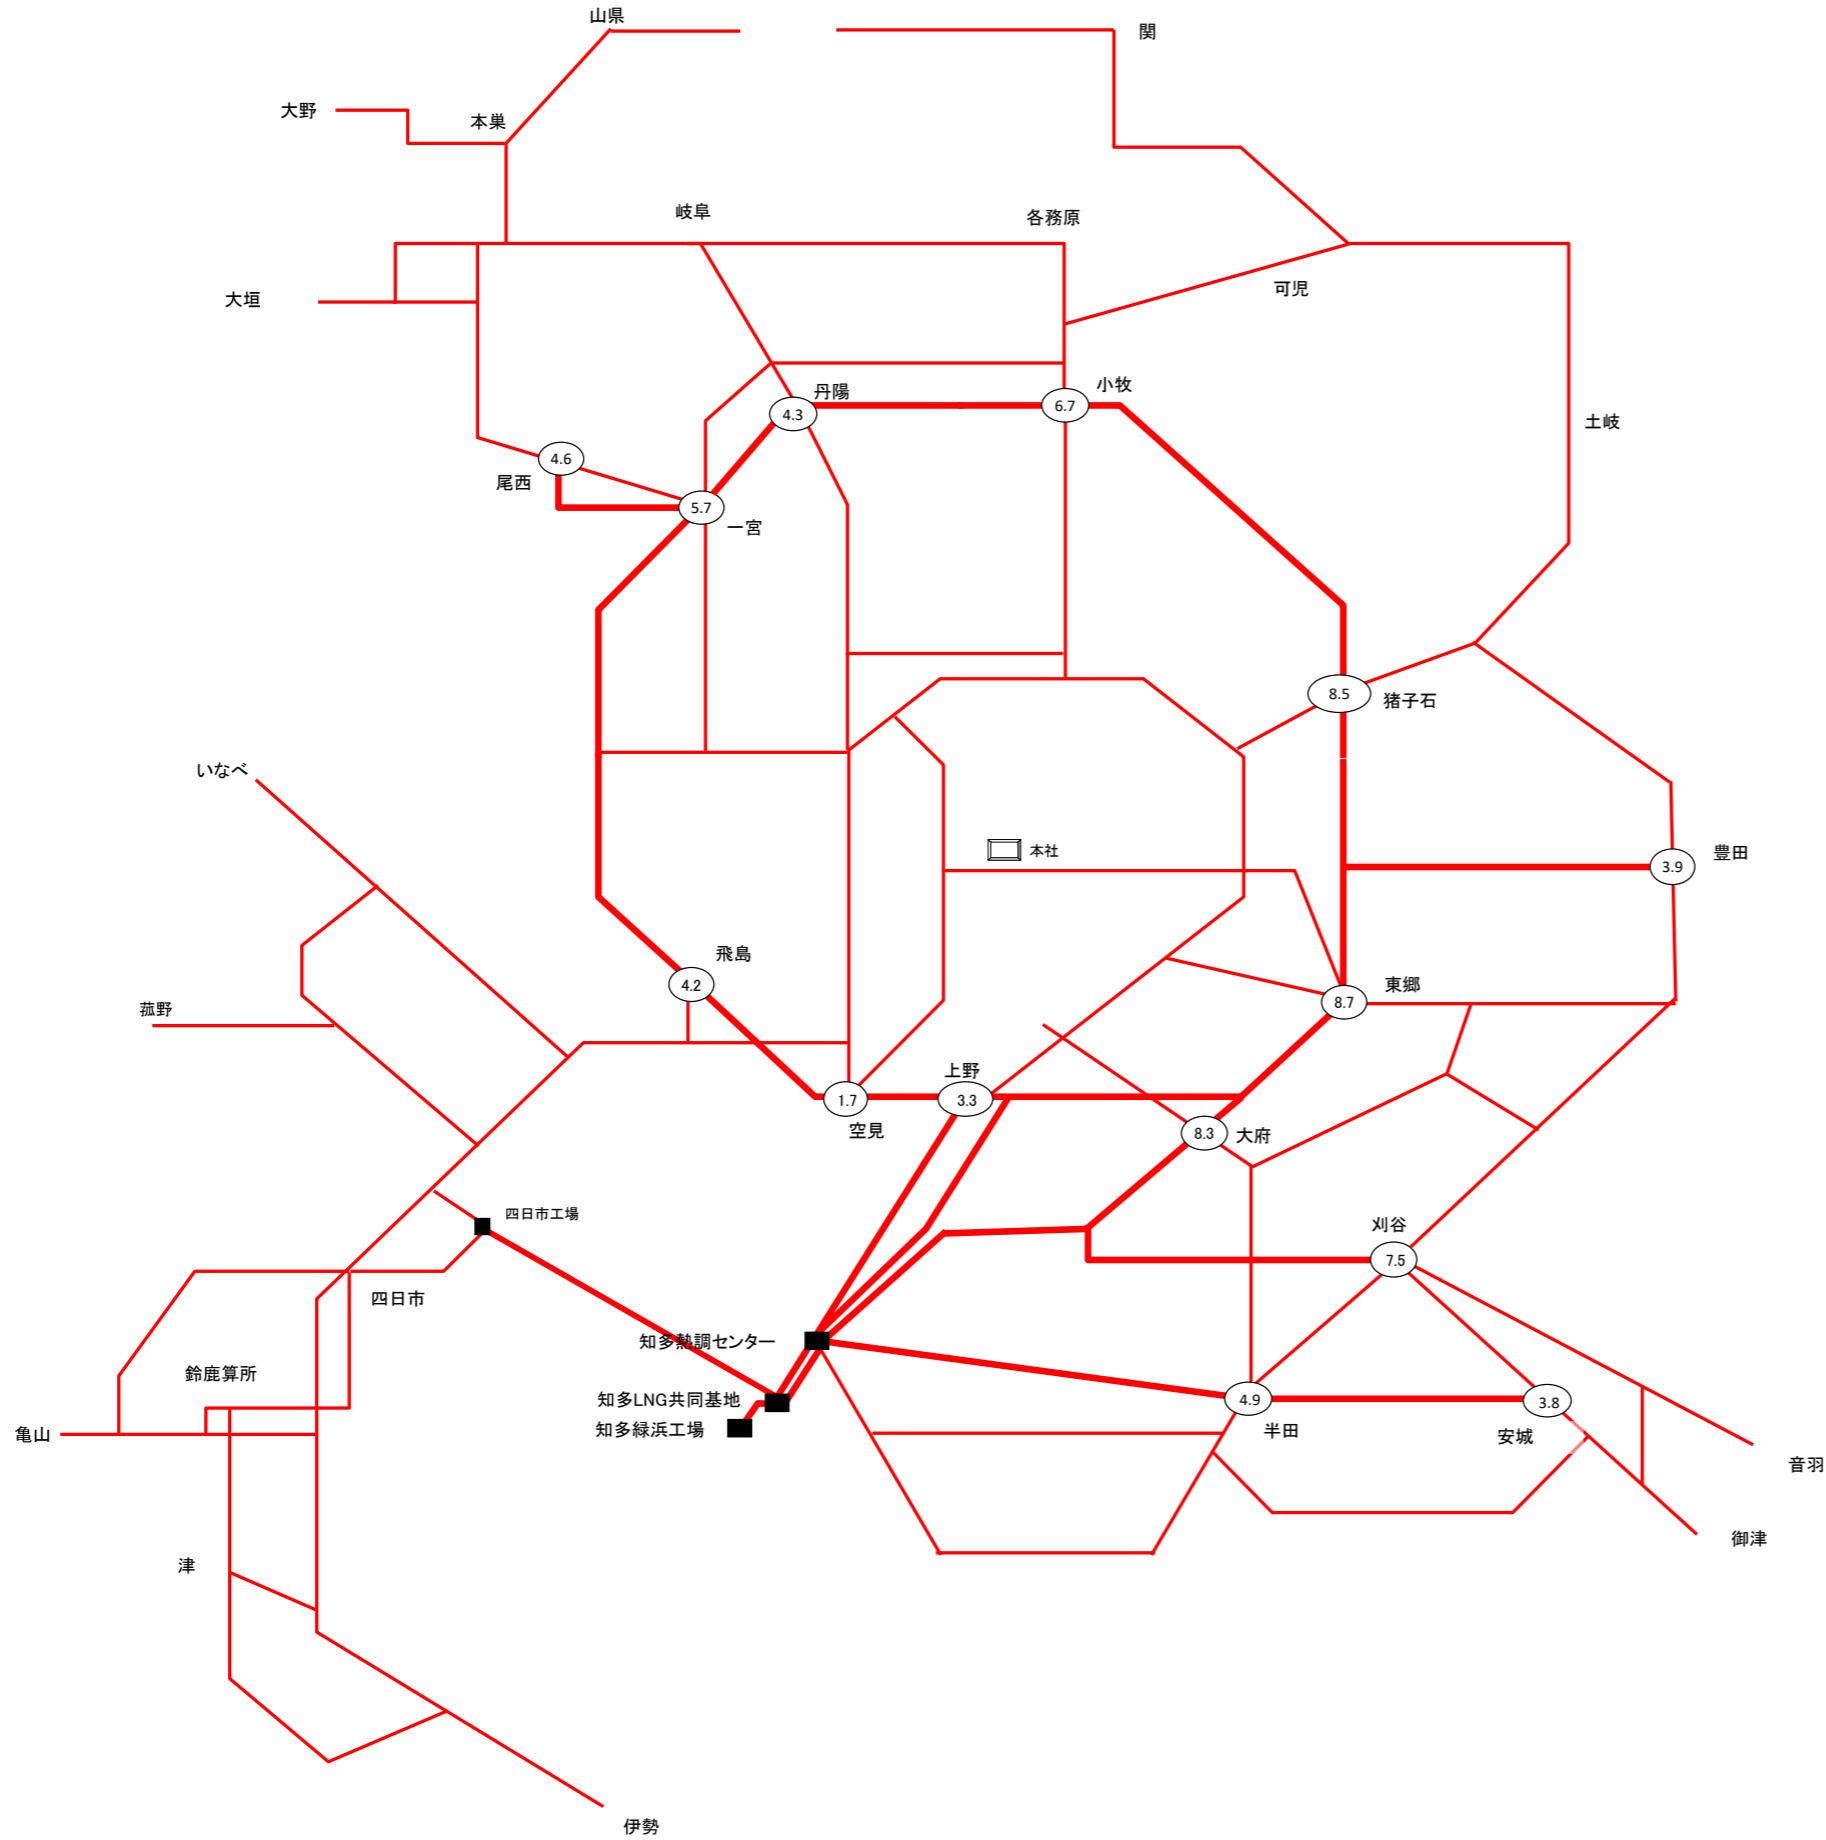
山県
関
大野
本巣
岐阜
各務原
大垣
可児
小牧
丹陽
4.3
6.7
土岐
4.6
尾西
5.7
一宮
8.5
猪子石
いなべ
本社
豊田
3.9
飛鳥
4.2
東郷
8.7
菰野
上野
1.7
3.3
空見
8.3
大府
四日市工場
刈谷
7.5
四日市
知多熱調センター
鈴鹿算所
知多LNG共同基地
4.9
3.8
知多緑浜工場
半田
安城
亀山
音羽
御津
津
伊勢